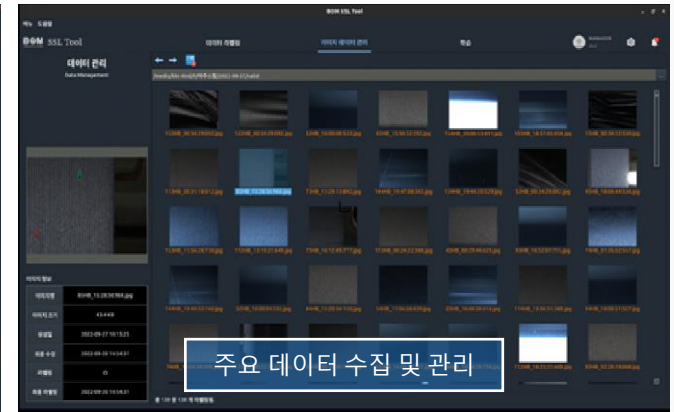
BOM SSL Tool

파일 도움말

BOM SSL Tool

데이터 라벨링

데이터 데이터 관리

학습

데이터 관리

Data Management

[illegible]

이미지 정보

| 파일이름 | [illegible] |
|---|---|
| 이미지 크기 | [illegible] |
| 생성일 | 2022-09-27 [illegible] |
| 최종 수정 | 2022-09-30 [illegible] |
| 라벨링 | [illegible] |
| 최종 라벨링 | 2022-09-30 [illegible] |

주요 데이터 수집 및 관리

총 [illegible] 개 라벨링됨